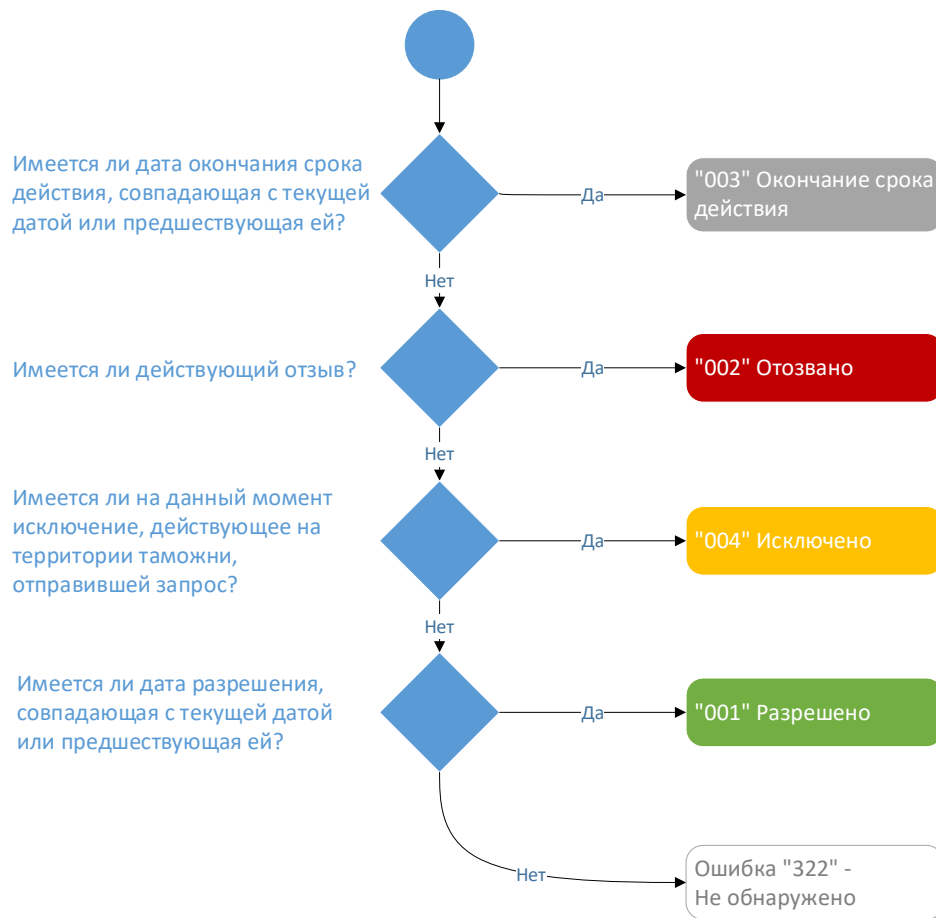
Имеется ли дата окончания срока действия, совпадающая с текущей датой или предшествующая ей?

Да

"003" Окончание срока действия

Нет

Имеется ли действующий отзыв?

Да

"002" Отозвано

Нет

Имеется ли на данный момент исключение, действующее на территории таможни, отправившей запрос?

Да

"004" Исключено

Нет

Имеется ли дата разрешения, совпадающая с текущей датой или предшествующая ей?

Да

"001" Разрешено

Нет

Ошибка "322" - Не обнаружено